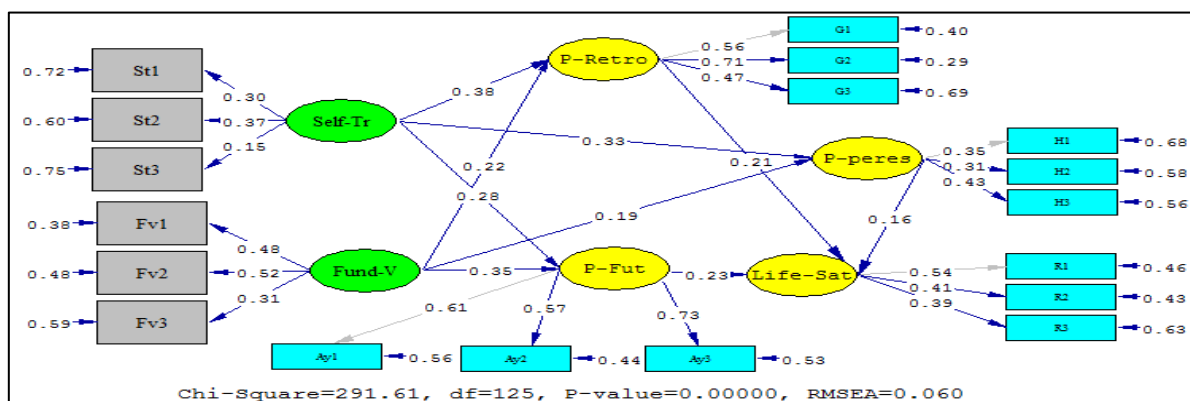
G1 0.40
G2 0.29
G3 0.69
0.56
0.71
0.47
P-Retro
0.72 St1
0.60 St2
0.75 St3
0.30
0.37
0.15
Self-Tr
0.38
0.22
0.33
0.21
P-peres
0.35
0.31
0.43
H1 0.68
H2 0.58
H3 0.56
0.28
0.19
0.16
0.38 Fv1
0.48 Fv2
0.59 Fv3
0.48
0.52
0.31
Fund-V
0.35
P-Fut
0.23
Life-Sat
0.54
0.41
0.39
R1 0.46
R2 0.43
R3 0.63
0.61
0.57
0.73
Ay1 0.56
Ay2 0.44
Ay3 0.53
Chi-Square=291.61, df=125, P-value=0.00000, RMSEA=0.060